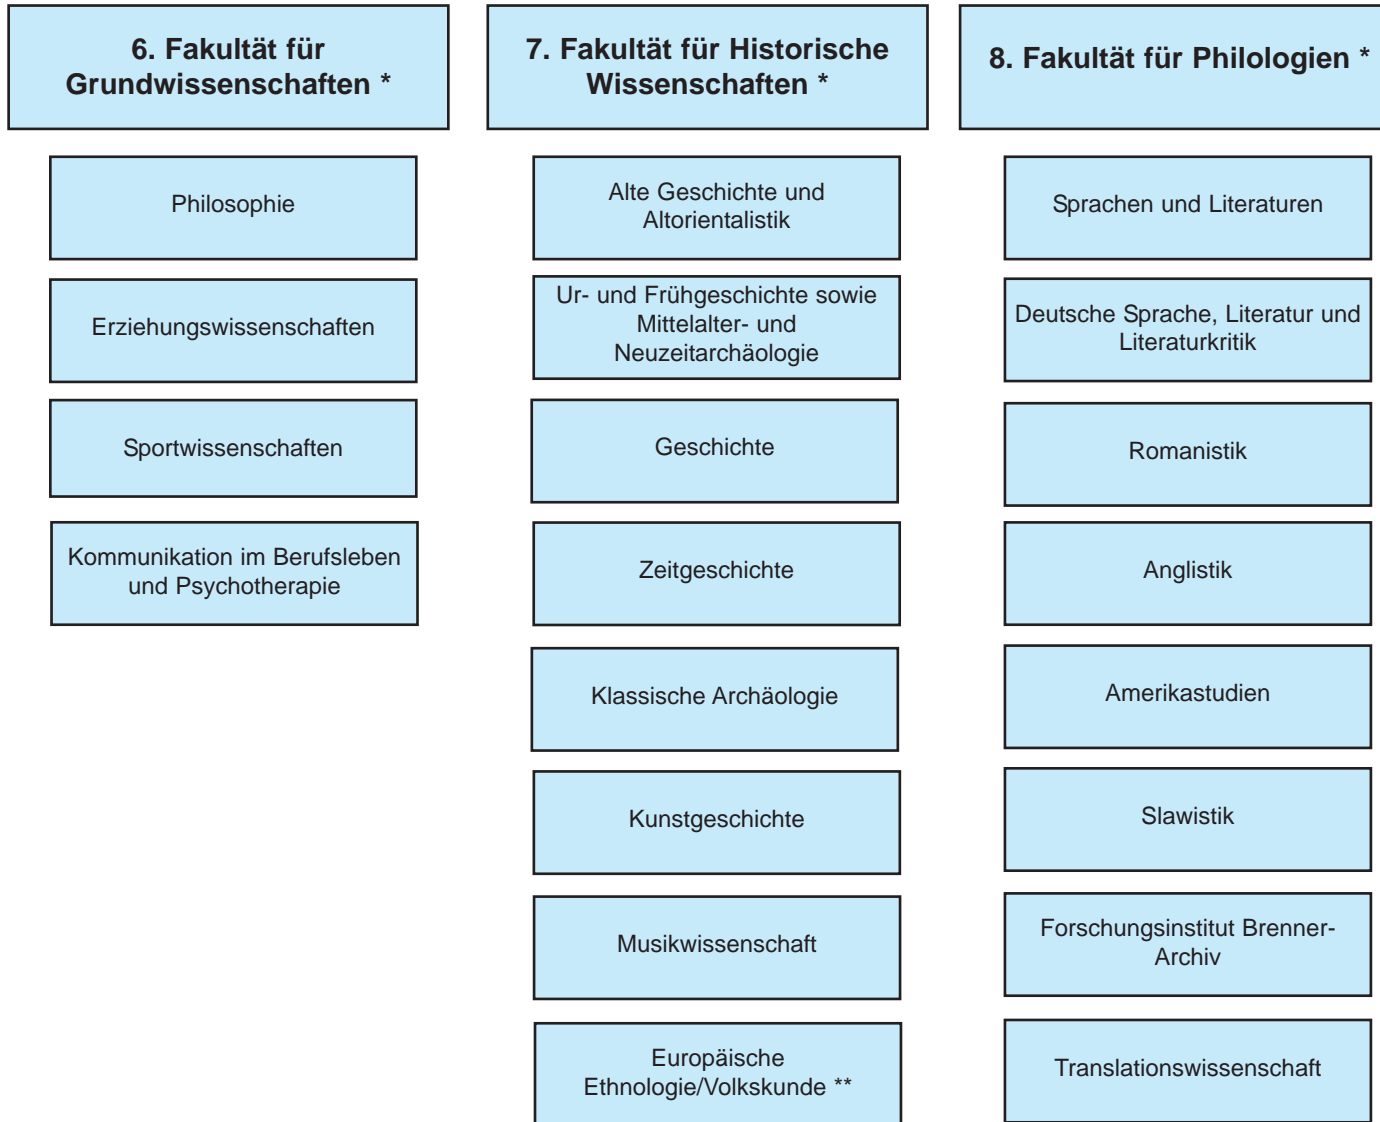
6. Fakultät für Grundwissenschaften *

Philosophie

Erziehungswissenschaften

Sportwissenschaften

Kommunikation im Berufsleben und Psychotherapie

7. Fakultät für Historische Wissenschaften *

Alte Geschichte und Altorientalistik

Ur- und Frühgeschichte sowie Mittelalter- und Neuzeitarchäologie

Geschichte

Zeitgeschichte

Klassische Archäologie

Kunstgeschichte

Musikwissenschaft

Europäische Ethnologie/Volkskunde **

8. Fakultät für Philologien *

Sprachen und Literaturen

Deutsche Sprache, Literatur und Literaturkritik

Romanistik

Anglistik

Amerikastudien

Slawistik

Forschungsinstitut Brenner-Archiv

Translationswissenschaft